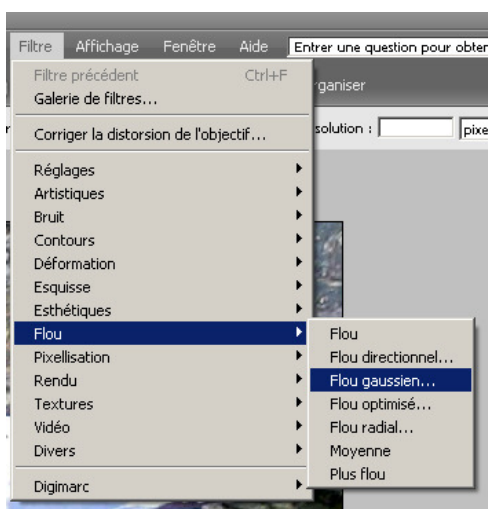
Filtre Affichage Fenêtre Aide Entrer une question pour obter

Filtre précédent Ctrl+F
Galerie de filtres...

rganiser

Corriger la distorsion de l'objectif...

solution : pixe

Réglages
Artistiques
Bruit
Contours
Déformation
Esquisse
Esthétiques
Flou
Pixellisation
Rendu
Textures
Vidéo
Divers

Digimarc

Flou
Flou directionnel...
Flou gaussien...
Flou optimisé...
Flou radial...
Moyenne
Plus flou